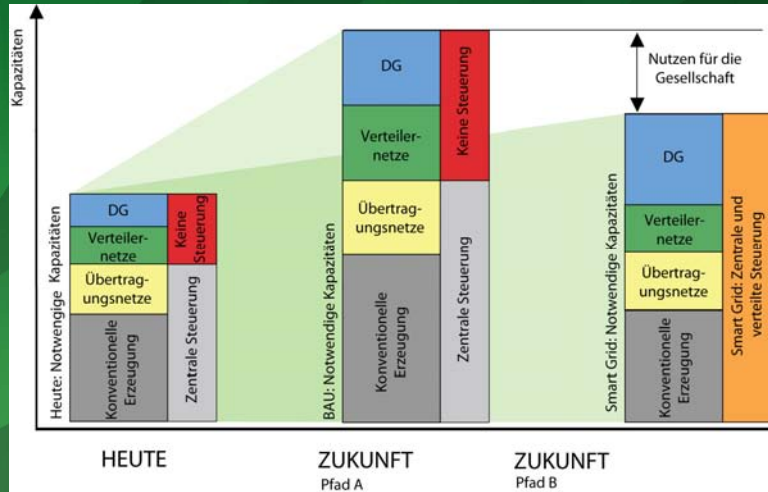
Kapazitäten

Nutzen für die Gesellschaft

Heute: Notwendige Kapazitäten
DG
Verteilernetze
Übertragungsnetze
Konventionelle Erzeugung
Keine Steuerung
Zentrale Steuerung

BAU: Notwendige Kapazitäten
DG
Verteilernetze
Übertragungsnetze
Konventionelle Erzeugung
Keine Steuerung
Zentrale Steuerung

Smart Grid: Notwendige Kapazitäten
DG
Verteilernetze
Übertragungsnetze
Konventionelle Erzeugung
Smart Grid: Zentrale und verteilte Steuerung

HEUTE

ZUKUNFT
Pfad A

ZUKUNFT
Pfad B